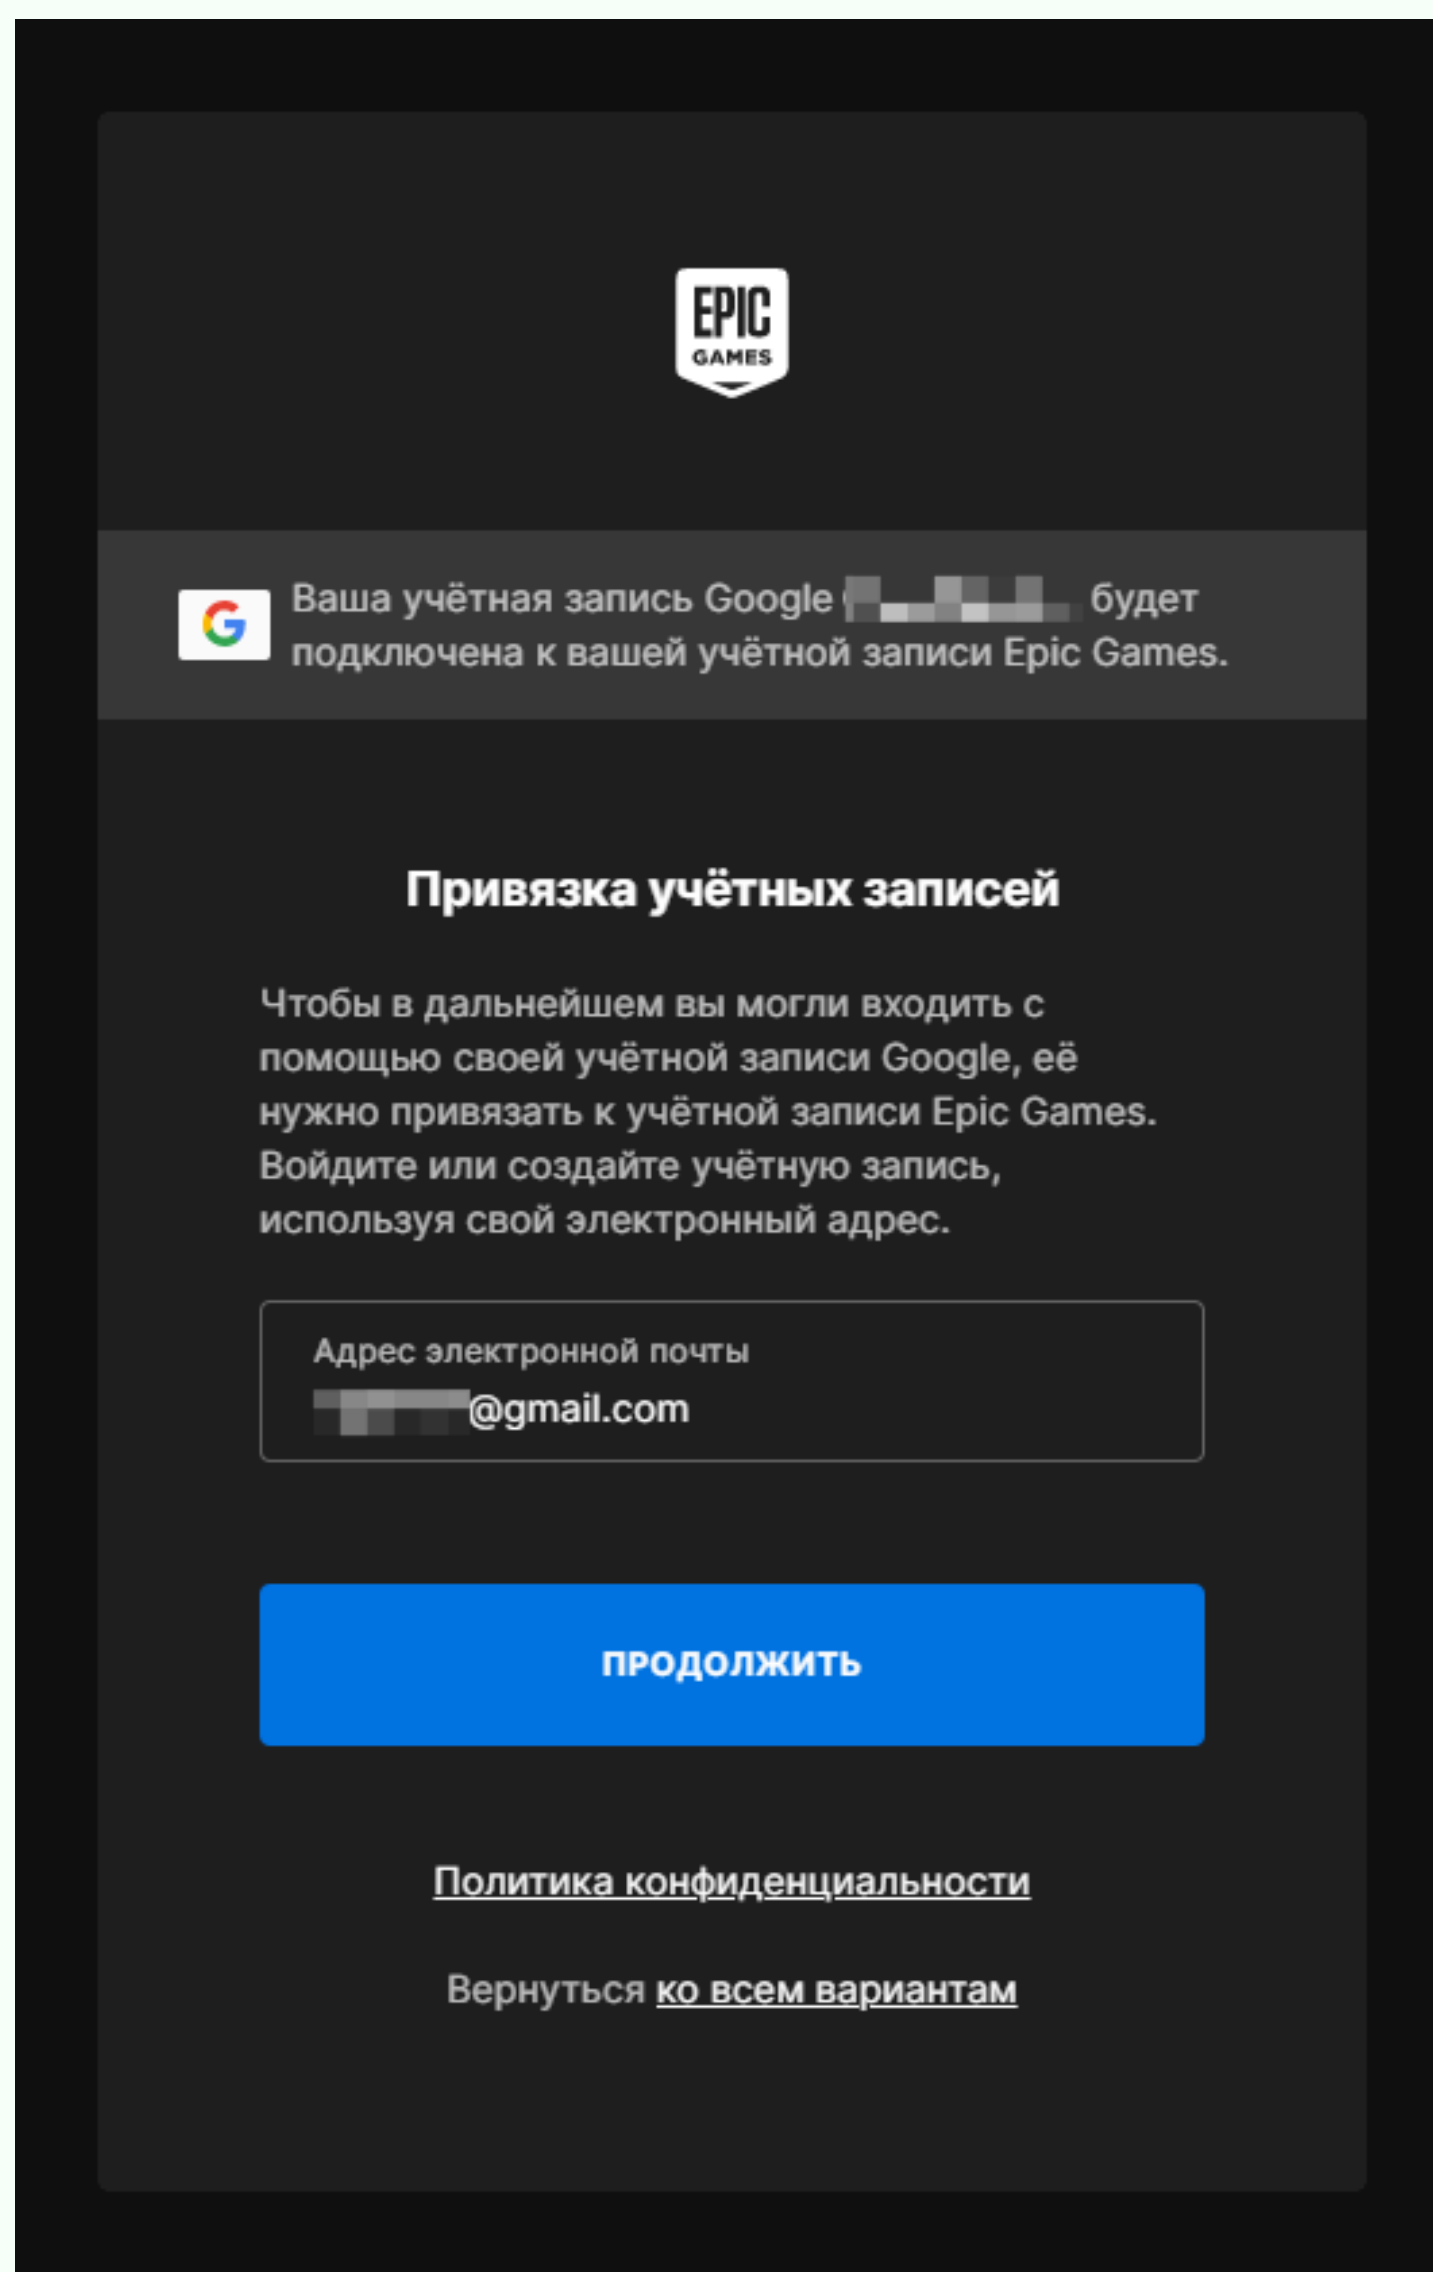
EPIC GAMES

G Ваша учётная запись Google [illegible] будет подключена к вашей учётной записи Epic Games.

Привязка учётных записей

Чтобы в дальнейшем вы могли входить с помощью своей учётной записи Google, её нужно привязать к учётной записи Epic Games. Войдите или создайте учётную запись, используя свой электронный адрес.

Адрес электронной почты
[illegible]@gmail.com

ПРОДОЛЖИТЬ

Политика конфиденциальности

Вернуться ко всем вариантам